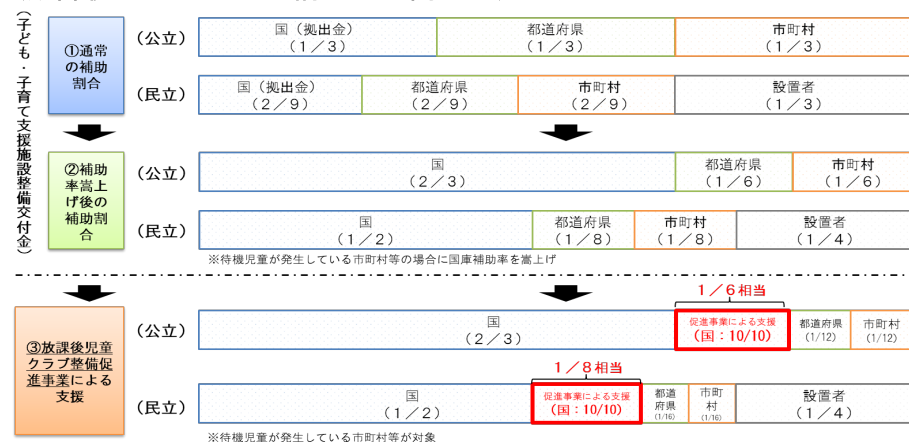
（子ども・子育て支援施設整備交付金）

①通常の補助割合

（公立）
国（拠出金）（１／３）
都道府県（１／３）
市町村（１／３）

（民立）
国（拠出金）（２／９）
都道府県（２／９）
市町村（２／９）
設置者（１／３）

②補助率嵩上げ後の補助割合

（公立）
国（２／３）
都道府県（１／６）
市町村（１／６）

（民立）
国（１／２）
都道府県（１／８）
市町村（１／８）
設置者（１／４）

※待機児童が発生している市町村等の場合に国庫補助率を嵩上げ

③放課後児童クラブ整備促進事業による支援

（公立）
国（２／３）
１／６相当
促進事業による支援（国：10/10）
都道府県（1/12）
市町村（1/12）

（民立）
国（１／２）
１／８相当
促進事業による支援（国：10/10）
都道府県（1/16）
市町村（1/16）
設置者（１／４）

※待機児童が発生している市町村等が対象